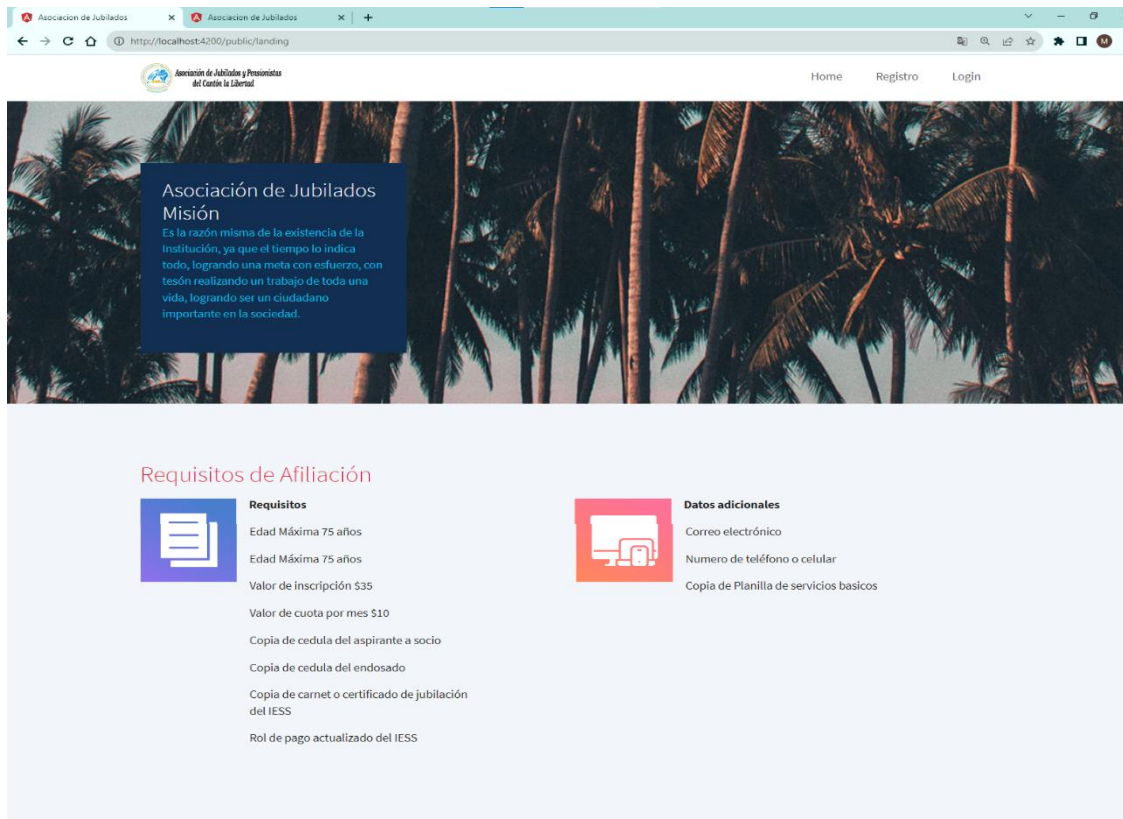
Asociacion de Jubilados × Asociacion de Jubilados × +

http://localhost:4200/public/landing

M

Asociación de Jubilados y Pensionistas del Cantón la Libertad

Home Registro Login

Asociación de Jubilados
Misión
Es la razón misma de la existencia de la Institución, ya que el tiempo lo indica todo, logrando una meta con esfuerzo, con tesón realizando un trabajo de toda una vida, logrando ser un ciudadano importante en la sociedad.

Requisitos de Afiliación

Requisitos
Edad Máxima 75 años
Edad Máxima 75 años
Valor de inscripción $35
Valor de cuota por mes $10
Copia de cedula del aspirante a socio
Copia de cedula del endosado
Copia de carnet o certificado de jubilación del IESS
Rol de pago actualizado del IESS

Datos adicionales
Correo electrónico
Numero de teléfono o celular
Copia de Planilla de servicios basicos